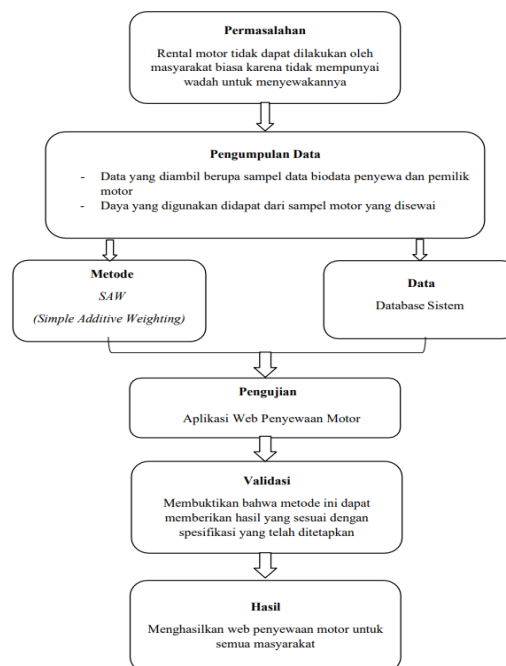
Permasalahan

Rental motor tidak dapat dilakukan oleh masyarakat biasa karena tidak mempunyai wadah untuk menyewakannya

Pengumpulan Data

- Data yang diambil berupa sampel data biodata penyewa dan pemilik motor
- Daya yang digunakan didapat dari sampel motor yang disewai

Metode

SAW

(Simple Additive Weighting)

Data

Database Sistem

Pengujian

Aplikasi Web Penyewaan Motor

Validasi

Membuktikan bahwa metode ini dapat memberikan hasil yang sesuai dengan spesifikasi yang telah ditetapkan

Hasil

Menghasilkan web penyewaan motor untuk semua masyarakat